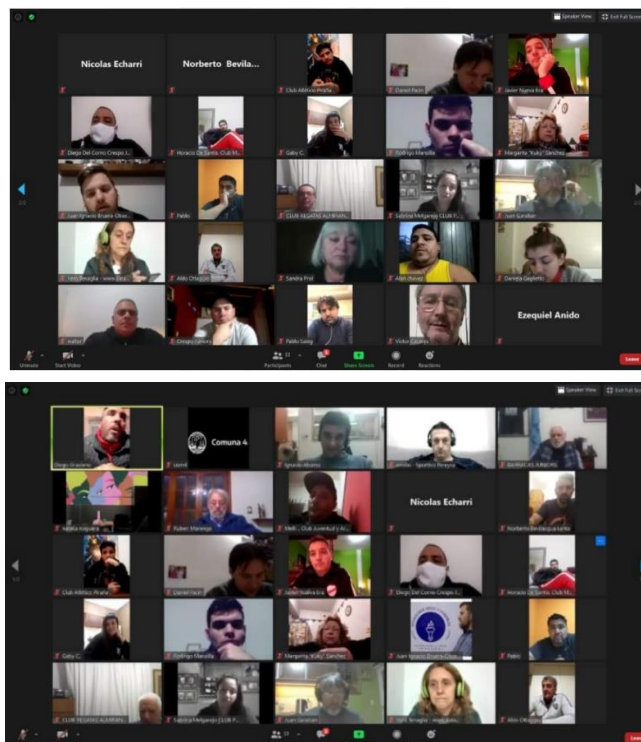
Speaker View
Exit Full Screen

Nicolas Echarri
Norberto Bevila...
Club Atlético Piraña
Daniel Pacin
Javier Nigera Ins
Diego Del Corro Crespo C...
Horacio Di Santis Club N...
Gaby C.
Rodrigo Mansilla
Margarita "Kuky" Sánchez
Juan Ignacio Bruno Olver...
Pablo
CLUB NEGRAS ALMIRAN...
Sabrina Melgarejo CLUB F...
Juan Giordan
Vero Teraglia - www.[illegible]
Aldo Ortaggio
Sandra Prol
Alan Jhones
Daniela Gagliotto
Walter
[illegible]
Pablo Salag
Victor Calamis
Ezequiel Anido

Unmute
Start Video
Participants
Chat
Share Screen
Record
Reactions
Leave

Speaker View
Exit Full Screen

Diego Graziano
Leonel
Comuna 4
Ignacio Alvarez
Aroldo - Sgrablos Pereyra
BARRACAS JUNIORS
Natalia Higuera
Ruben Marengo
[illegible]
Nicolas Echarri
Norberto Bevilacqua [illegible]
Club Atlético Piraña
Daniel Pacin
Javier Nigera Ins
Diego Del Corro Crespo C...
Horacio Di Santis Club N...
Gaby C.
Rodrigo Mansilla
Margarita "Kuky" Sánchez
Juan Ignacio Bruno Olver...
Pablo
CLUB NEGRAS ALMIRAN...
Sabrina Melgarejo CLUB F...
Juan Giordan
Vero Teraglia - www.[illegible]
Aldo Ortaggio

Unmute
Start Video
Leave